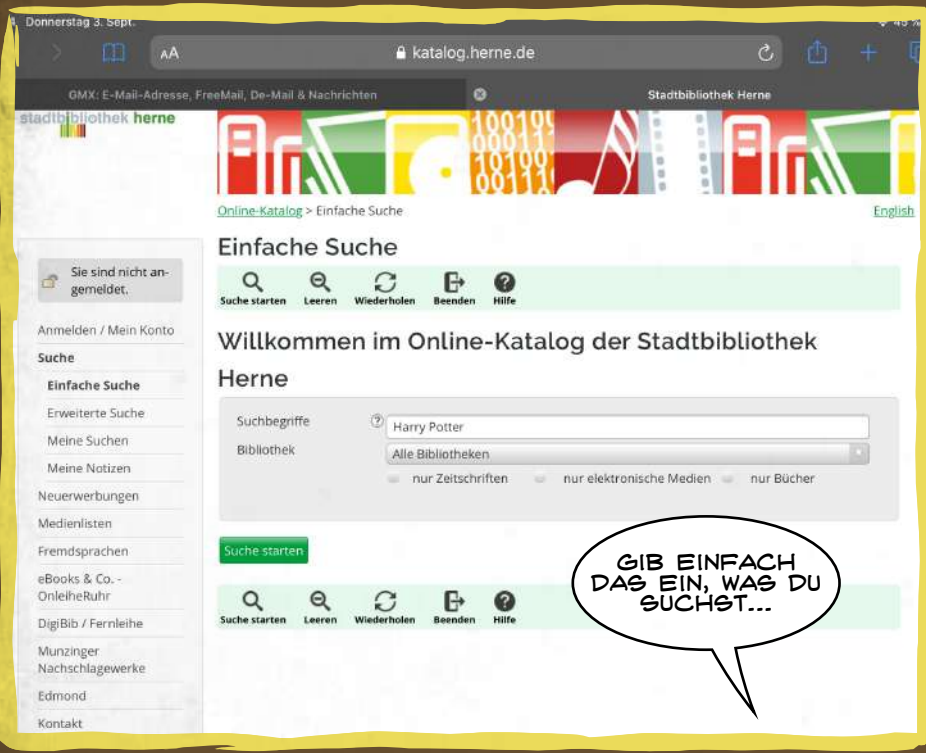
Donnerstag 3. Sept.

AA katalog.herne.de

GMX: E-Mail-Adresse, FreeMail, De-Mail & Nachrichten

Stadtbibliothek Herne

stadtbibliothek herne

Online-Katalog > Einfache Suche

English

Einfache Suche

Suche starten Leeren Wiederholen Beenden Hilfe

Sie sind nicht angemeldet.

Anmelden / Mein Konto
Suche
Einfache Suche
Erweiterte Suche
Meine Suchen
Meine Notizen
Neuerwerbungen
Medienlisten
Fremdsprachen
eBooks & Co. - OnleiheRuhr
DigiBib / Fernleihe
Munzinger Nachschlagewerke
Edmond
Kontakt

Willkommen im Online-Katalog der Stadtbibliothek Herne

Suchbegriffe Harry Potter

Bibliothek Alle Bibliotheken

nur Zeitschriften nur elektronische Medien nur Bücher

Suche starten

Suche starten Leeren Wiederholen Beenden Hilfe

GIB EINFACH DAS EIN, WAS DU SUCHST...